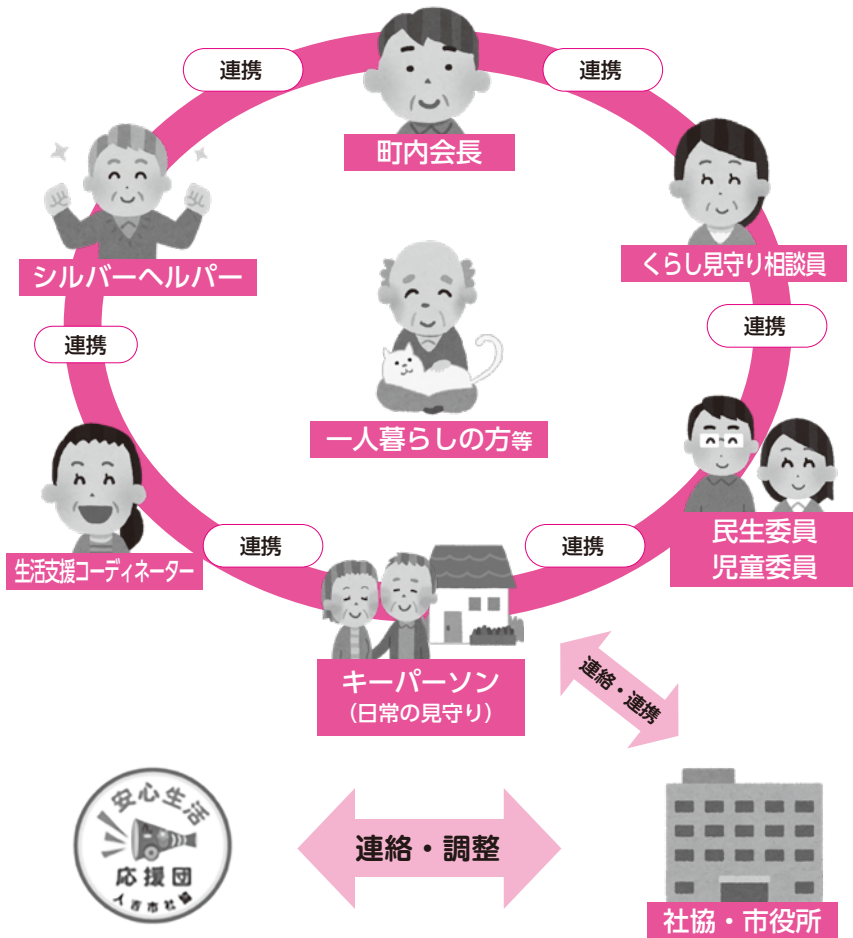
連携

町内会長

連携

シルバーヘルパー

くらし見守り相談員

連携

連携

一人暮らしの方等

民生委員
児童委員

連携

連携

生活支援コーディネーター

キーパーソン
（日常の見守り）

連絡・連携

安心生活
応援団
人吉市社協

連絡・調整

社協・市役所